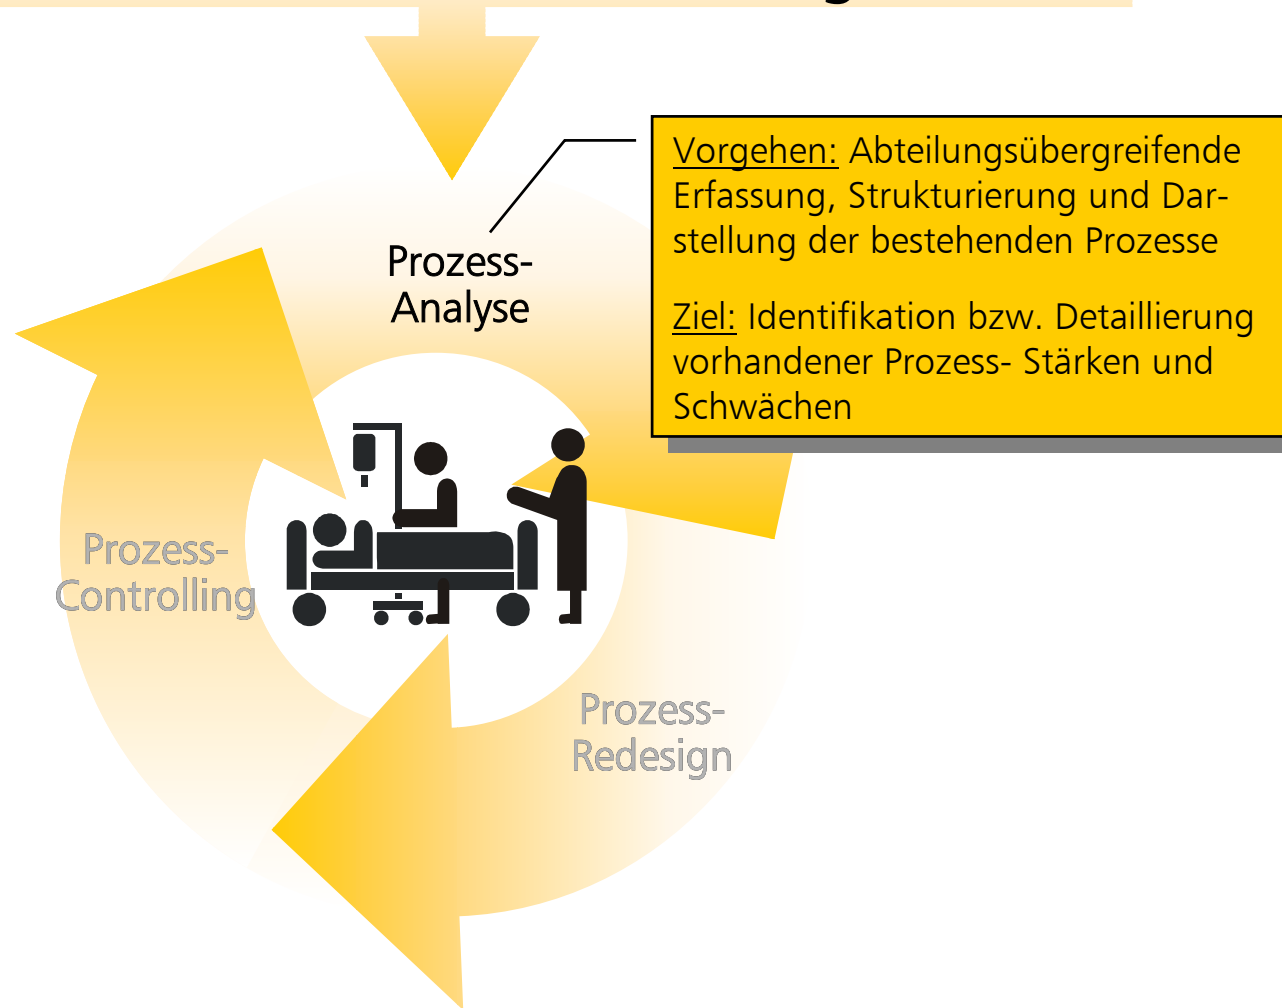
Prozess-Analyse

Vorgehen: Abteilungsübergreifende Erfassung, Strukturierung und Darstellung der bestehenden Prozesse

Ziel: Identifikation bzw. Detaillierung vorhandener Prozess- Stärken und Schwächen

Prozess-Controlling

Prozess-Redesign